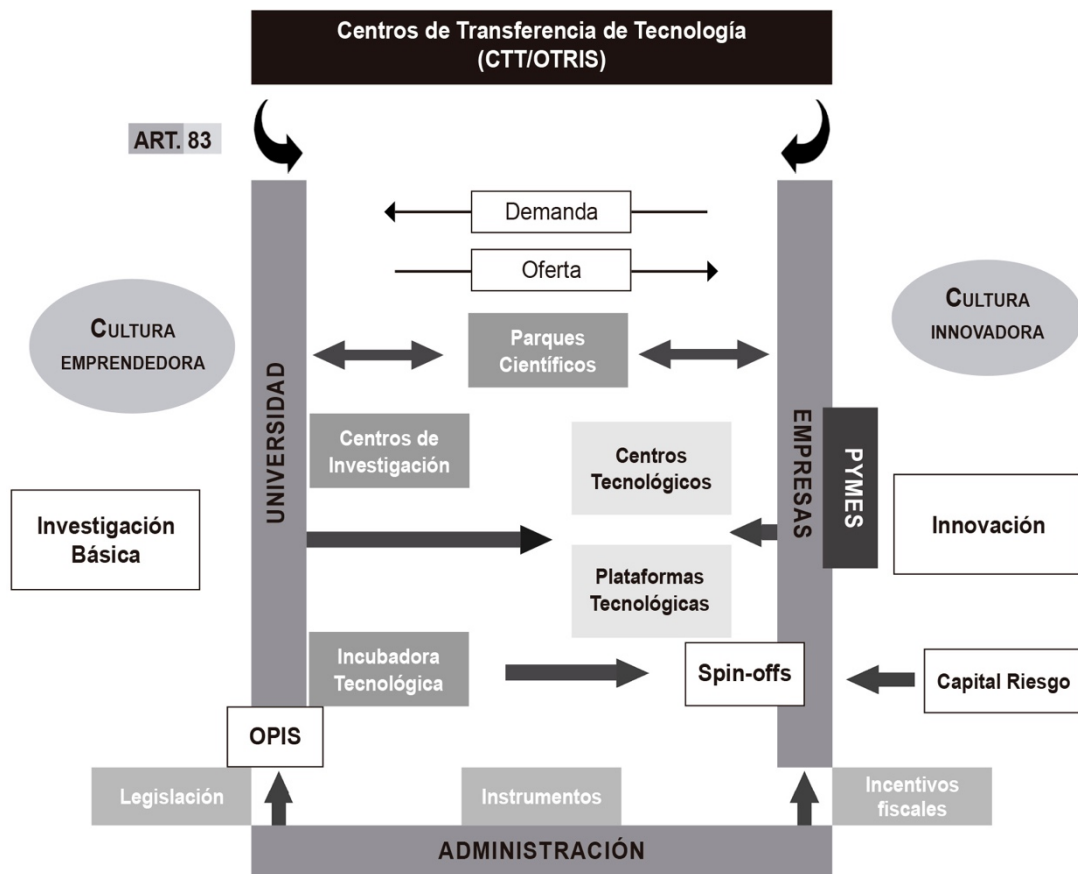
Centros de Transferencia de Tecnología
(CTT/OTRIS)

ART. 83

Demanda

Oferta

CULTURA
EMPRENDEDORA

CULTURA
INNOVADORA

UNIVERSIDAD

Parques
Científicos

EMPRESAS

PYMES

Centros de
Investigación

Centros
Tecnológicos

Investigación
Básica

Innovación

Plataformas
Tecnológicas

Incubadora
Tecnológica

Spin-offs

Capital Riesgo

OPIS

Legislación

Instrumentos

Incentivos
fiscales

ADMINISTRACIÓN